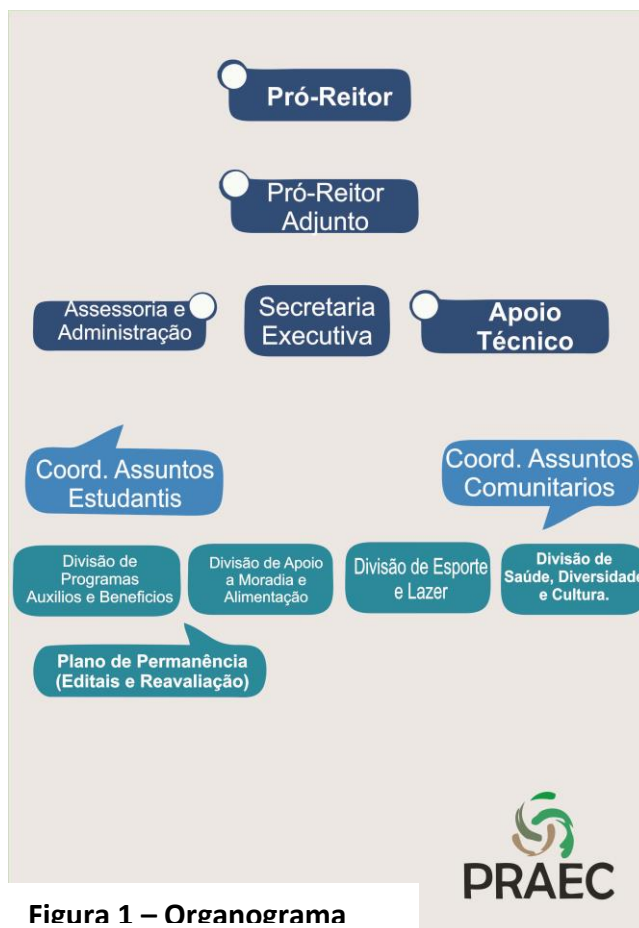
Pró-Reitor

Pró-Reitor Adjunto

Assessoria e Administração

Secretaria Executiva

Apoio Técnico

Coord. Assuntos Estudantis

Coord. Assuntos Comunitarios

Divisão de Programas Auxilios e Beneficios

Divisão de Apoio a Moradia e Alimentação

Divisão de Esporte e Lazer

Divisão de Saúde, Diversidade e Cultura.

Plano de Permanência (Editais e Reavaliação)

PRAEC

Figura 1 – Organograma